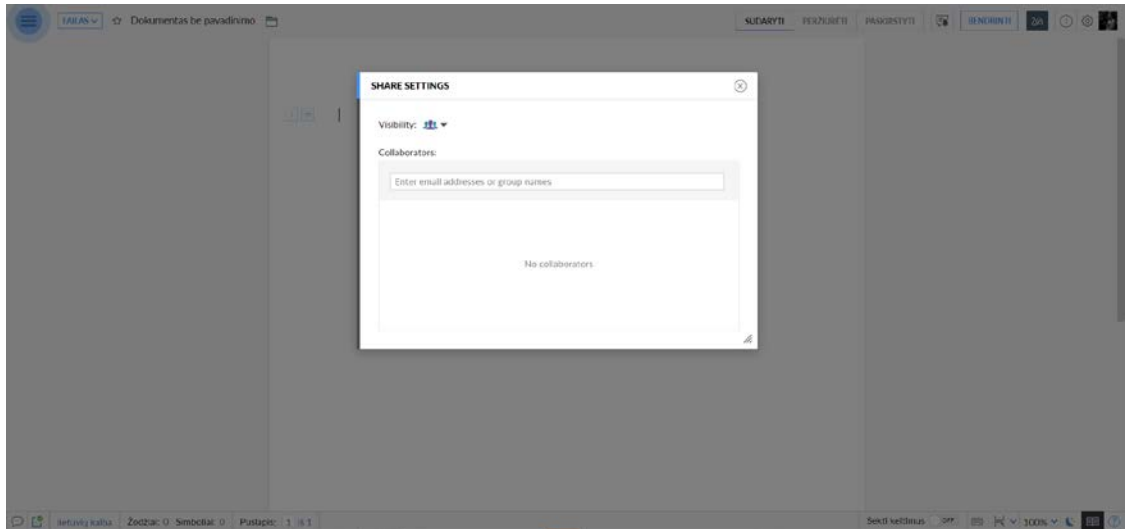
FAILAS ∨ ☆ Dokumentas be pavadinimo

SUDARYTI PERŽIŪRĖTI PASKIRSTYTI BENDRINTI

SHARE SETTINGS

Visibility:

Collaborators:

Enter email addresses or group names

No collaborators

lietuvių kalba Žodžiai: 0 Simboliai: 0 Puslapis: 1 iš 1

Sekti keitimus OFF 100%